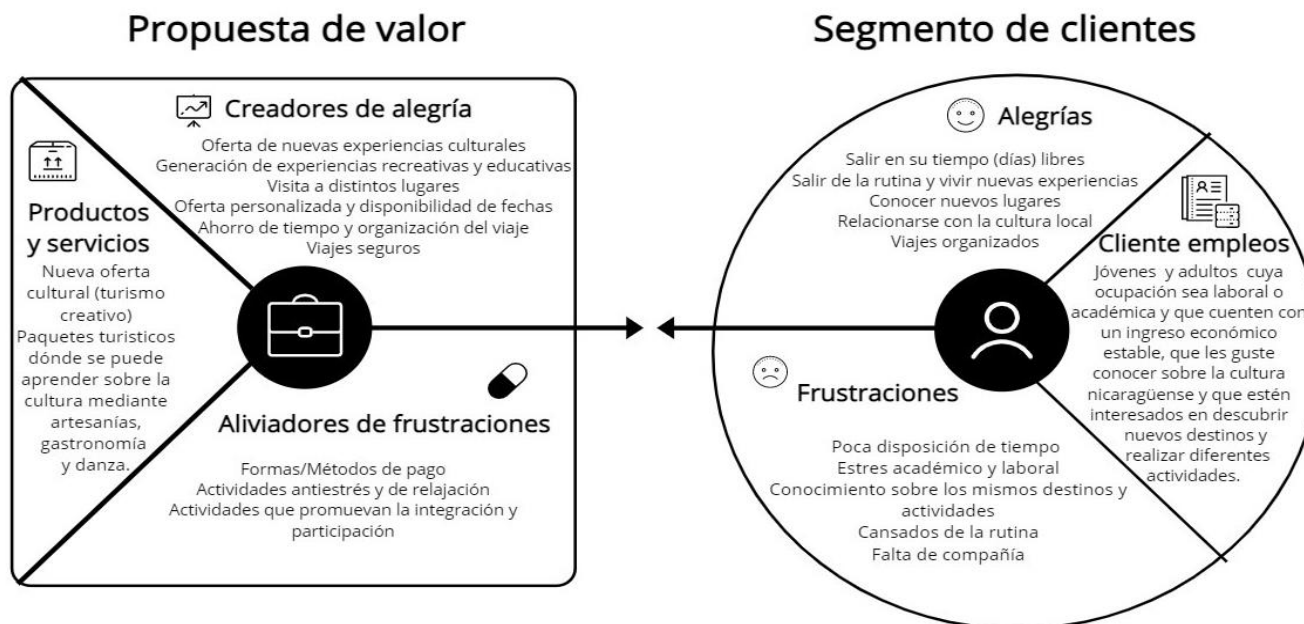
Propuesta de valor

Creadores de alegría

Oferta de nuevas experiencias culturales
Generación de experiencias recreativas y educativas
Visita a distintos lugares
Oferta personalizada y disponibilidad de fechas
Ahorro de tiempo y organización del viaje
Viajes seguros

Productos y servicios

Nueva oferta cultural (turismo creativo)
Paquetes turisticos dónde se puede aprender sobre la cultura mediante artesanías, gastronomía y danza.

Aliviadores de frustraciones

Formas/Métodos de pago
Actividades antiestrés y de relajación
Actividades que promuevan la integración y participación

Segmento de clientes

Alegrías

Salir en su tiempo (días) libres
Salir de la rutina y vivir nuevas experiencias
Conocer nuevos lugares
Relacionarse con la cultura local
Viajes organizados

Cliente empleos

Jóvenes y adultos cuya ocupación sea laboral o académica y que cuenten con un ingreso económico estable, que les guste conocer sobre la cultura nicaragüense y que estén interesados en descubrir nuevos destinos y realizar diferentes actividades.

Frustraciones

Poca disposición de tiempo
Estres académico y laboral
Conocimiento sobre los mismos destinos y actividades
Cansados de la rutina
Falta de compañía